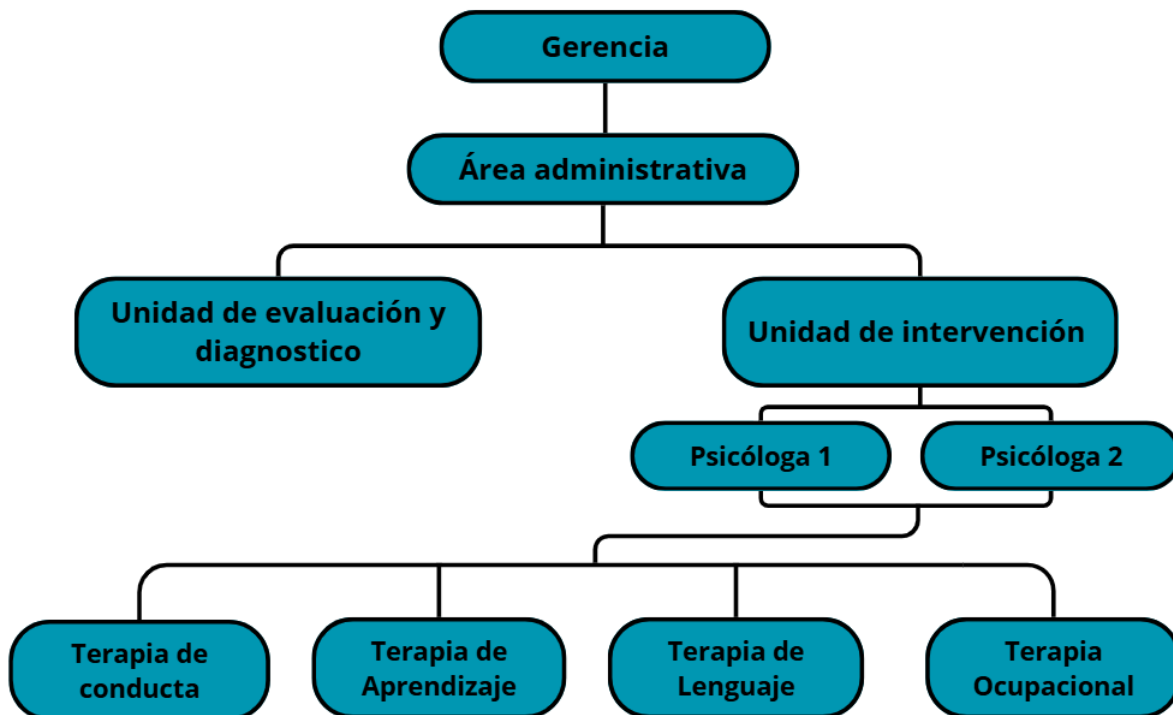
Gerencia

Área administrativa

Unidad de evaluación y diagnostico

Unidad de intervención

Psicóloga 1

Psicóloga 2

Terapia de conducta

Terapia de Aprendizaje

Terapia de Lenguaje

Terapia Ocupacional